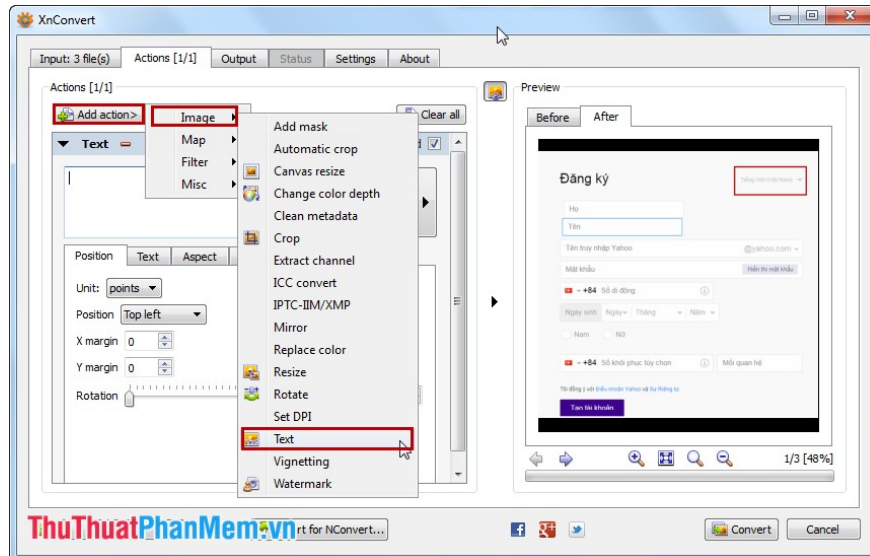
XnConvert

Input: 3 file(s) | Actions [1/1] | Output | Status | Settings | About

Actions [1/1]

Add action>

Image
Map
Filter
Misc

Clear all

Text

Position | Text | Aspect

Unit: points
Position: Top left
X margin: 0
Y margin: 0
Rotation

Add mask
Automatic crop
Canvas resize
Change color depth
Clean metadata
Crop
Extract channel
ICC convert
IPTC-IIM/XMP
Mirror
Replace color
Resize
Rotate
Set DPI
Text
Vignetting
Watermark

Preview

Before | After

Đăng ký
Tiếng Việt (Việt Nam)
Họ
Tên
Tên truy nhập Yahoo
@yahoo.com
Mật khẩu
Hiển thị mật khẩu
+84 Số di động
Ngày sinh Ngày Tháng Năm
Nam Nữ
+84 Số khôi phục tùy chọn
Mối quan hệ
Tôi đồng ý với Điều khoản Yahoo và Quy thông tư.
Tạo tài khoản

1/3 [48%]

ThuThuatPhanMem.vn
rt for NConvert...

Convert
Cancel